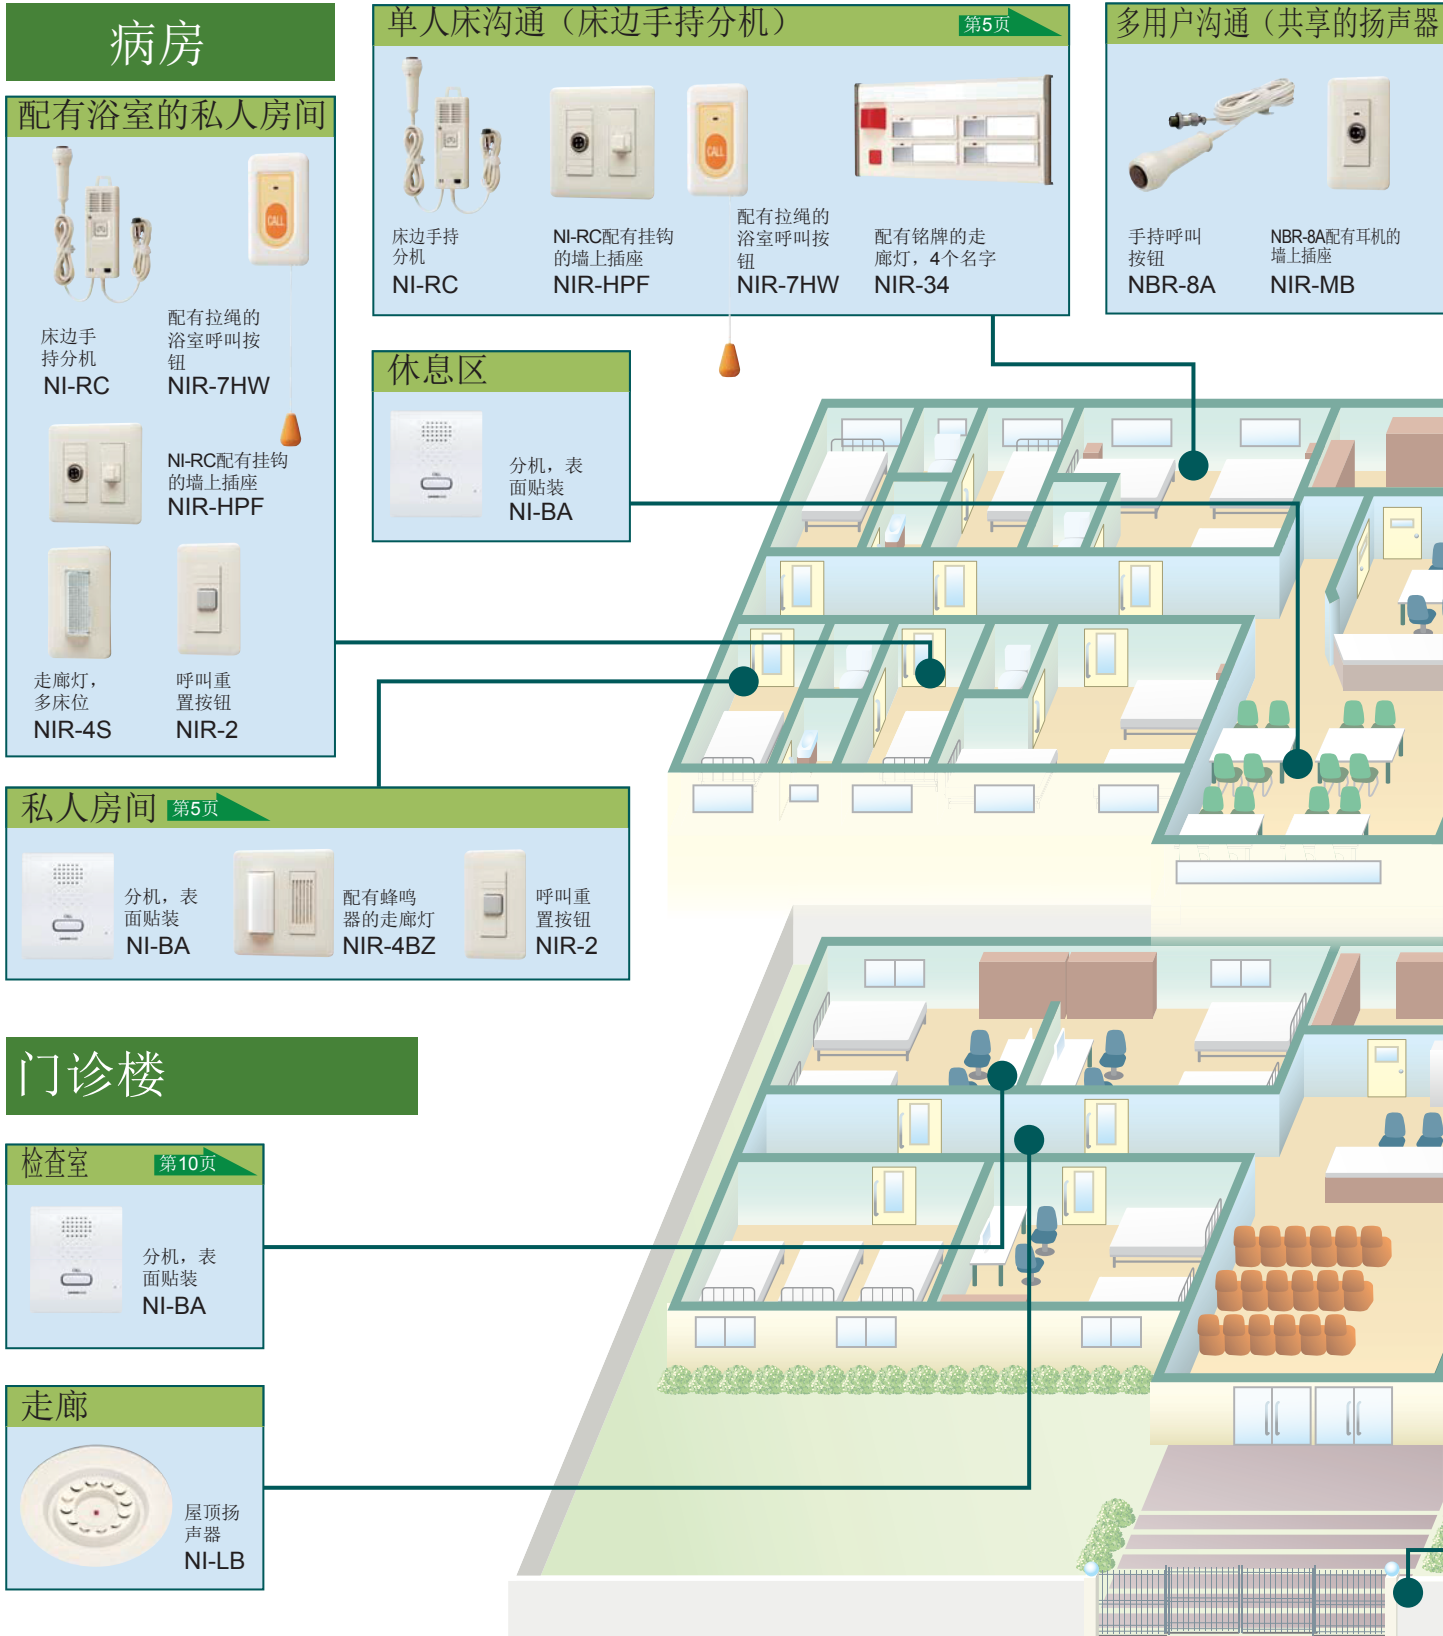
病房

配有浴室的私人房间

床边手持分机
NI-RC

配有拉绳的浴室呼叫按钮
NIR-7HW

NI-RC配有挂钩的墙上插座
NIR-HPF

走廊灯，多床位
NIR-4S

呼叫重置按钮
NIR-2

单人床沟通（床边手持分机） 第5页

床边手持分机
NI-RC

NI-RC配有挂钩的墙上插座
NIR-HPF

配有拉绳的浴室呼叫按钮
NIR-7HW

配有铭牌的走廊灯，4个名字
NIR-34

多用户沟通（共享的扬声器

手持呼叫按钮
NBR-8A

NBR-8A配有耳机的墙上插座
NIR-MB

休息区

分机，表面贴装
NI-BA

私人房间 第5页

分机，表面贴装
NI-BA

配有蜂鸣器的走廊灯
NIR-4BZ

呼叫重置按钮
NIR-2

门诊楼

检查室 第10页

分机，表面贴装
NI-BA

走廊

屋顶扬声器
NI-LB